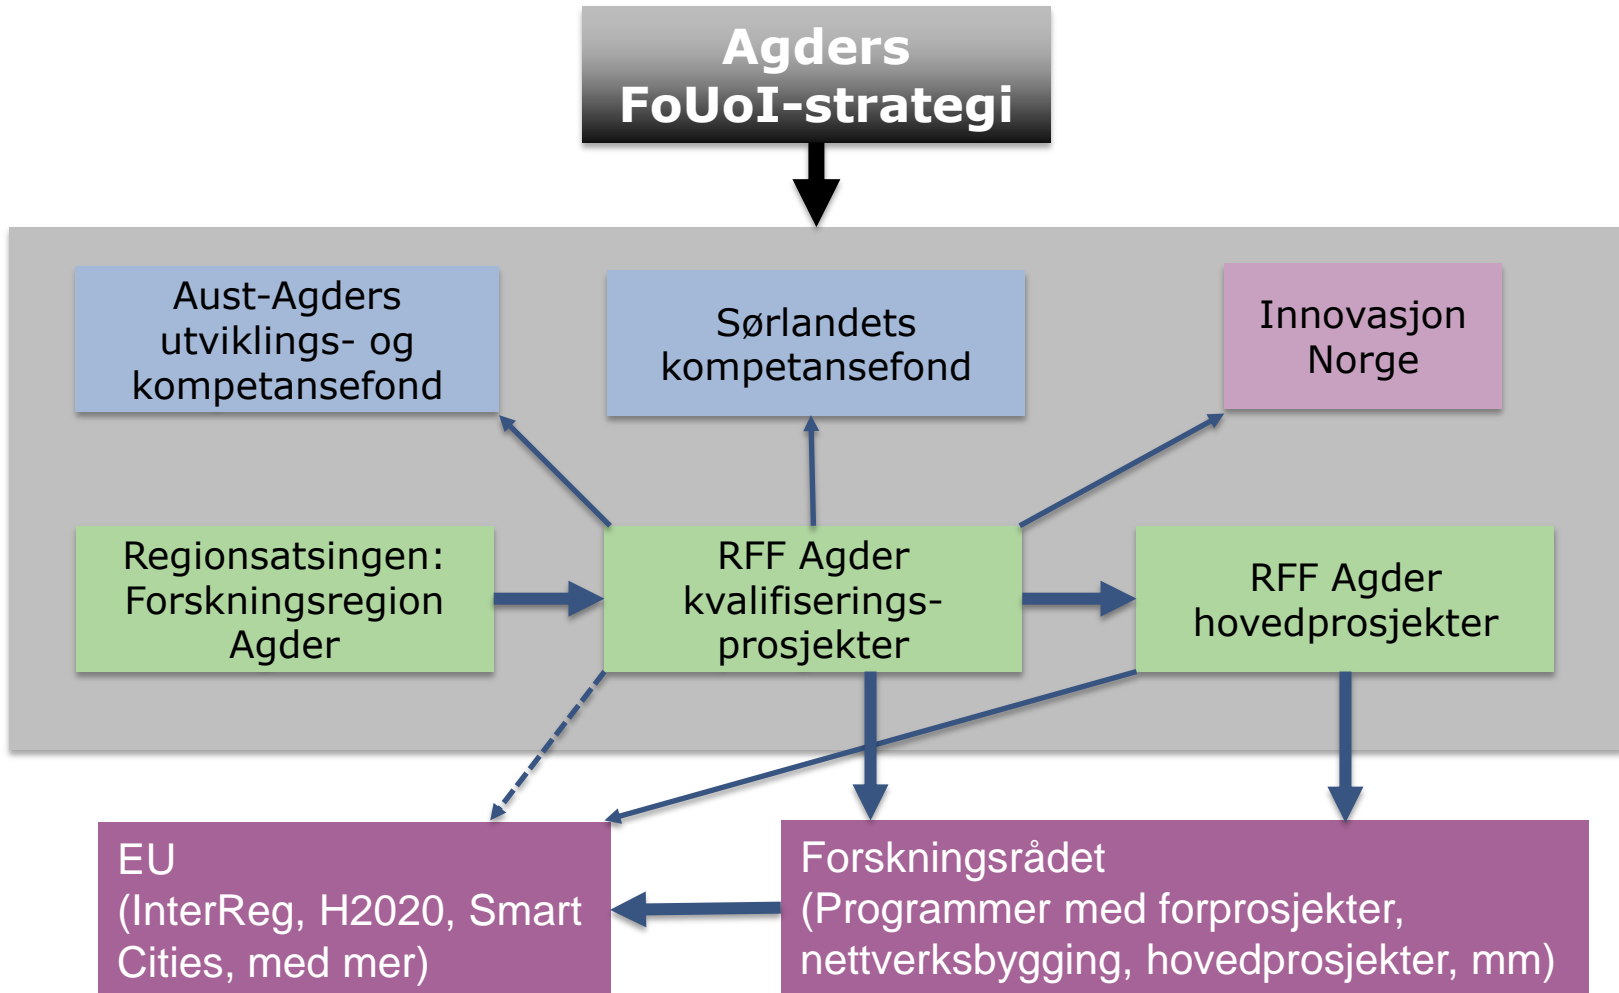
Agders
FoUoI-strategi

Aust-Agders utviklings- og kompetansefond

Sørlandets kompetansefond

Innovasjon Norge

Regionsatsingen: Forskningsregion Agder

RFF Agder kvalifiserings-prosjekter

RFF Agder hovedprosjekter

EU
(InterReg, H2020, Smart Cities, med mer)

Forskningsrådet
(Programmer med forprosjekter, nettverksbygging, hovedprosjekter, mm)